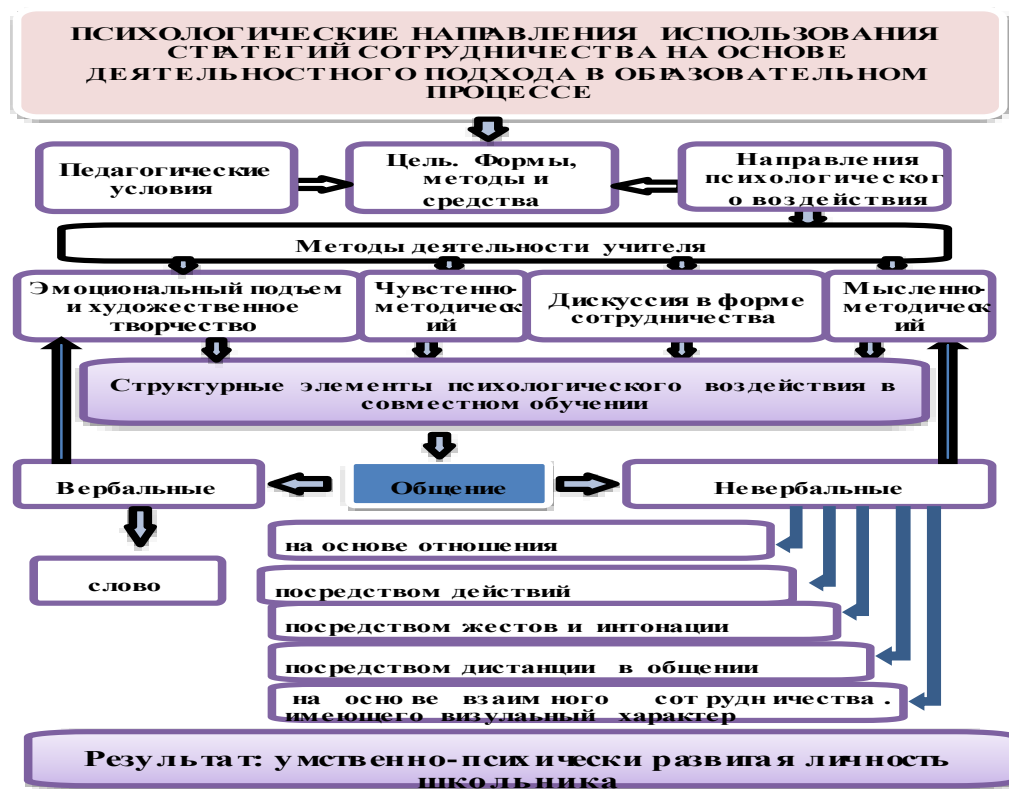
ПСИХОЛОГИЧЕСКИЕ НАПРАВЛЕНИЯ ИСПОЛЬЗОВАНИЯ СТРАТЕГИЙ СОТРУДНИЧЕСТВА НА ОСНОВЕ ДЕЯТЕЛЬНОСТНОГО ПОДХОДА В ОБРАЗОВАТЕЛЬНОМ ПРОЦЕССЕ

Педагогические условия

Цель. Формы, методы и средства

Направления психологического воздействия

Методы деятельности учителя

Эмоциональный подъем и художественное творчество

Чувстенно-методический

Дискуссия в форме сотрудничества

Мысленно-методический

Структурные элементы психологического воздействия в совместном обучении

Вербальные

Общение

Невербальные

слово

на основе отношения

посредством действий

посредством жестов и интонации

посредством дистанции в общении

на основе взаимного сотрудничества, имеющего визуальный характер

Результат: умственно-психически развитая личность школьника